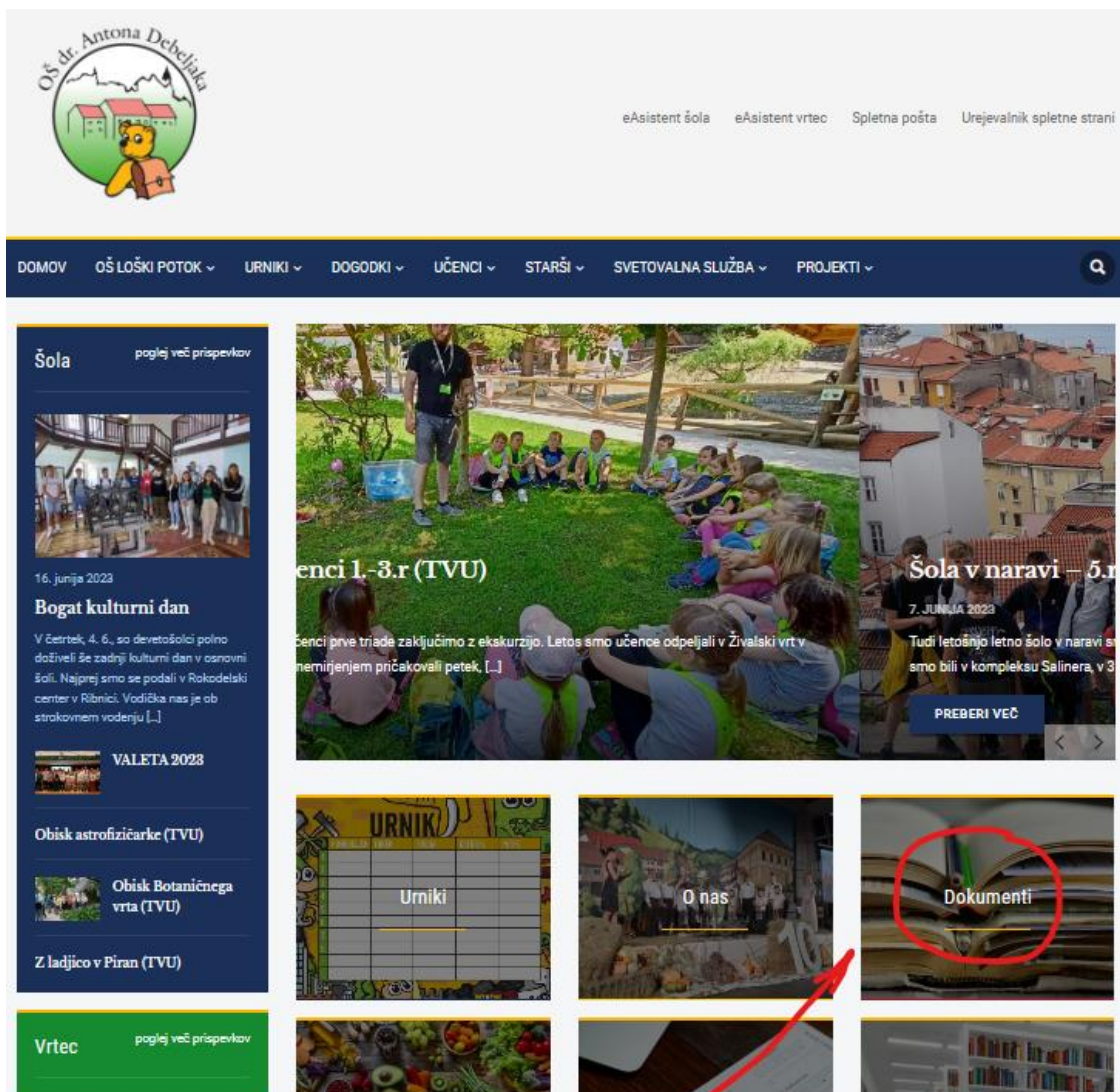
OŠ dr. Antona Debeljaka

eAsistent šola eAsistent vrtec Spletna pošta Urejevalnik spletne strani

DOMOV OŠ LOŠKI POTOK ⌄ URNIKI ⌄ DOGODKI ⌄ UČENCI ⌄ STARŠI ⌄ SVETOVALNA SLUŽBA ⌄ PROJEKTI ⌄

Šola poglej več prispevkov

16. junija 2023

Bogat kulturni dan

V četrtek, 4. 6., so devetošolci polno doživeli še zadnji kulturni dan v osnovni šoli. Najprej smo se podali v Rokodelski center v Ribnici. Vodička nas je ob strokovnem vodenju [...]

VALETA 2023

Obisk astrofizičarke (TVU)

Obisk Botaničnega vrta (TVU)

Z ladjico v Piran (TVU)

Vrtec poglej več prispevkov

enci 1.-3.r (TVU)

čenci prve triade zaključimo z ekskurzijo. Letos smo učence odpeljali v Živalski vrt v nemirjenjem pričakovali petek, [...]

Šola v naravi – 5.r

7. JUNIJA 2023

Tudi letošnjo letno šolo v naravi s smo bili v kompleksu Salinera, v 3

PREBERI VEČ

URNIK

Urniki

O nas

Dokumenti